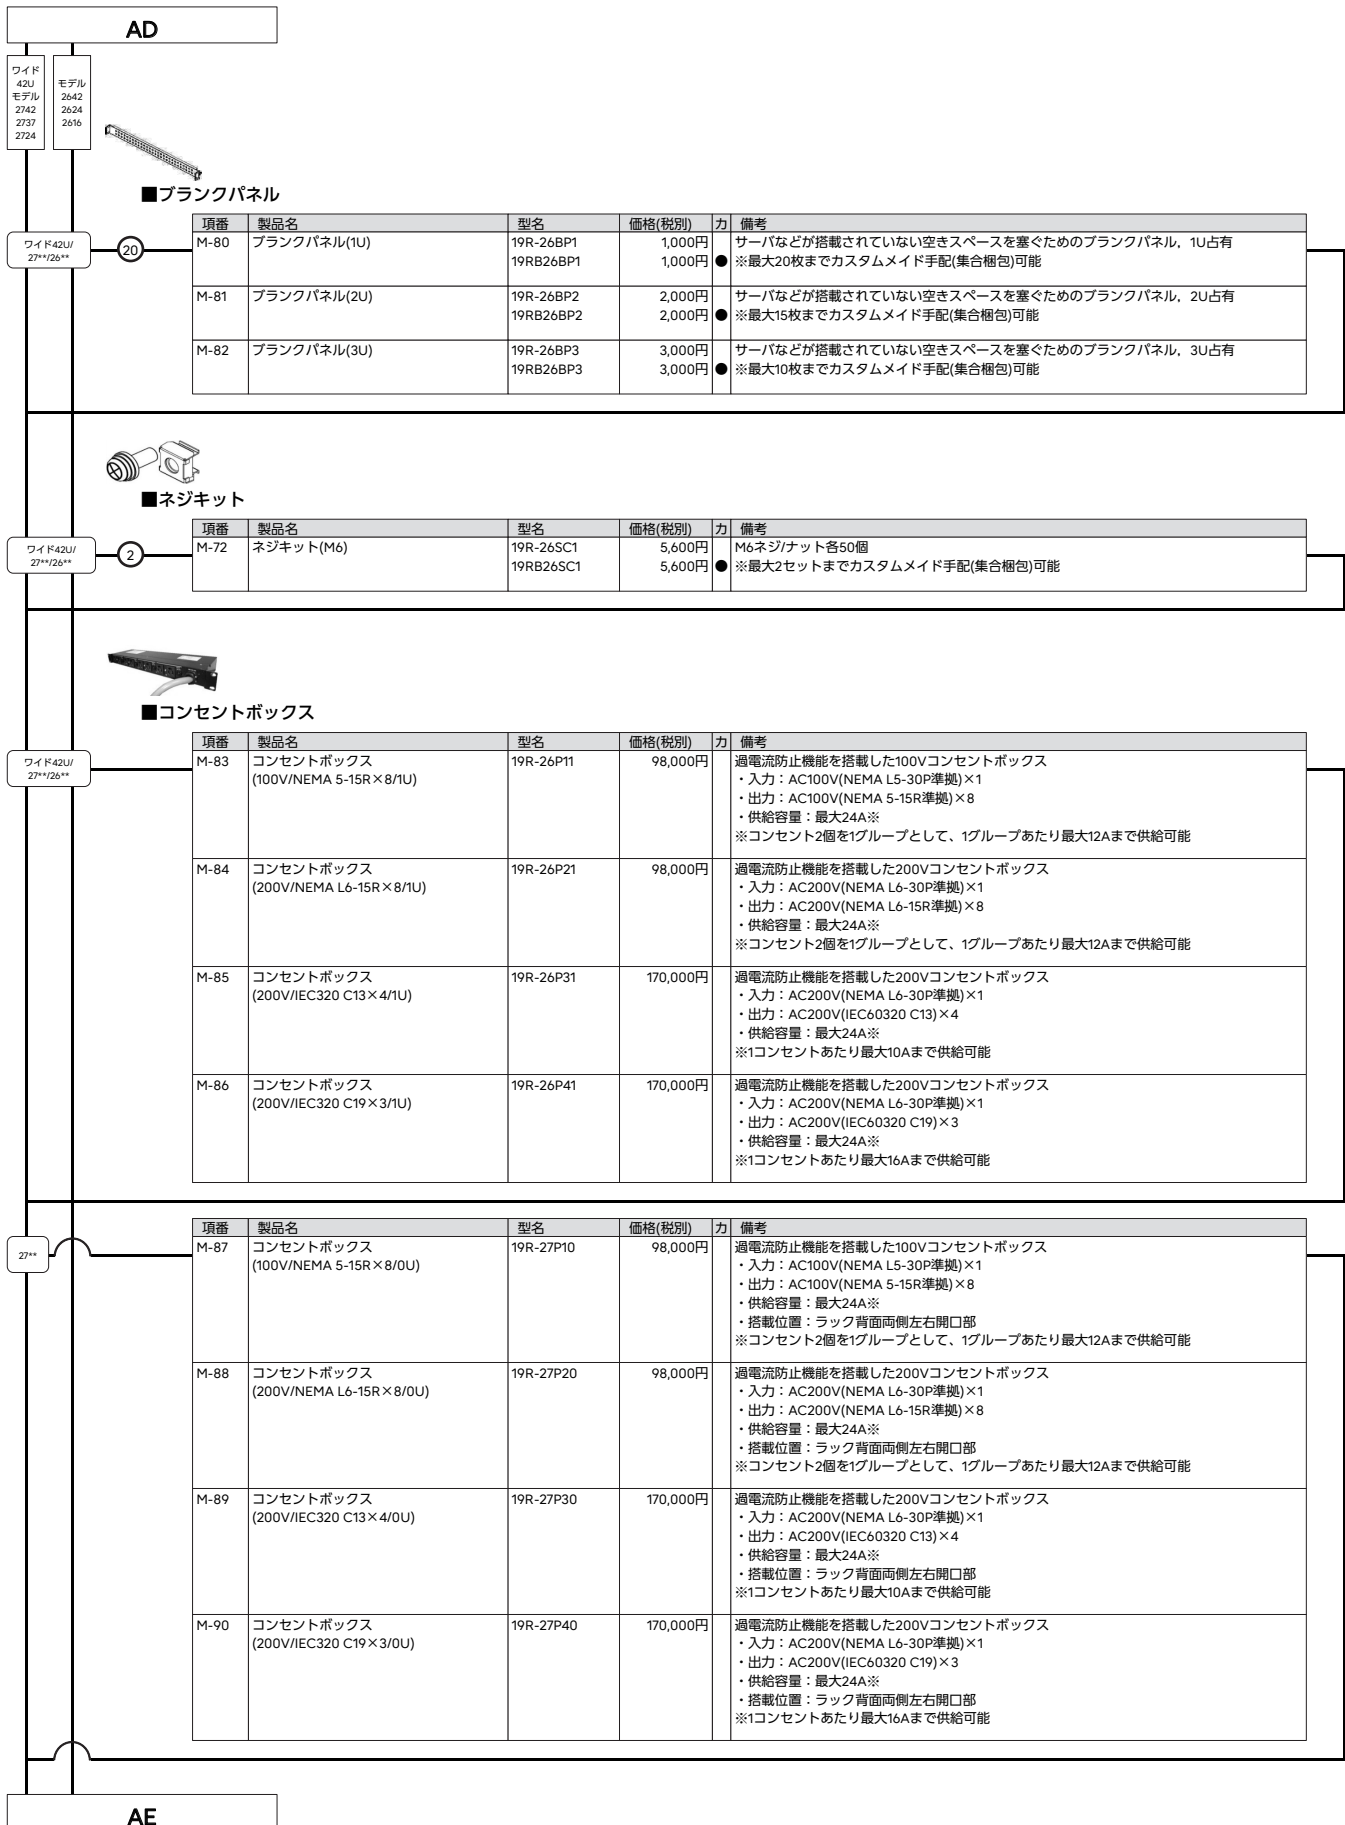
AD

ワイド 42U モデル 2742 2737 2724

モデル 2642 2624 2616

■ブランクパネル

ワイド42U/ 27**/26**

20

| 項番 | 製品名 | 型名 | 価格(税別) | カ | 備考 |
|---|---|---|---|---|---|
| M-80 | ブランクパネル(1U) | 19R-26BP1<br>19RB26BP1 | 1,000円<br>1,000円 | <br>● | サーバなどが搭載されていない空きスペースを塞ぐためのブランクパネル、1U占有<br>※最大20枚までカスタムメイド手配(集合梱包)可能 |
| M-81 | ブランクパネル(2U) | 19R-26BP2<br>19RB26BP2 | 2,000円<br>2,000円 | <br>● | サーバなどが搭載されていない空きスペースを塞ぐためのブランクパネル、2U占有<br>※最大15枚までカスタムメイド手配(集合梱包)可能 |
| M-82 | ブランクパネル(3U) | 19R-26BP3<br>19RB26BP3 | 3,000円<br>3,000円 | <br>● | サーバなどが搭載されていない空きスペースを塞ぐためのブランクパネル、3U占有<br>※最大10枚までカスタムメイド手配(集合梱包)可能 |

■ネジキット

ワイド42U/ 27**/26**

2

| 項番 | 製品名 | 型名 | 価格(税別) | カ | 備考 |
|---|---|---|---|---|---|
| M-72 | ネジキット(M6) | 19R-26SC1<br>19RB26SC1 | 5,600円<br>5,600円 | <br>● | M6ネジ/ナット各50個<br>※最大2セットまでカスタムメイド手配(集合梱包)可能 |

■コンセントボックス

ワイド42U/ 27**/26**

| 項番 | 製品名 | 型名 | 価格(税別) | カ | 備考 |
|---|---|---|---|---|---|
| M-83 | コンセントボックス<br>(100V/NEMA 5-15R×8/1U) | 19R-26P11 | 98,000円 | | 過電流防止機能を搭載した100Vコンセントボックス<br>・入力：AC100V(NEMA L5-30P準拠)×1<br>・出力：AC100V(NEMA 5-15R準拠)×8<br>・供給容量：最大24A※<br>※コンセント2個を1グループとして、1グループあたり最大12Aまで供給可能 |
| M-84 | コンセントボックス<br>(200V/NEMA L6-15R×8/1U) | 19R-26P21 | 98,000円 | | 過電流防止機能を搭載した200Vコンセントボックス<br>・入力：AC200V(NEMA L6-30P準拠)×1<br>・出力：AC200V(NEMA L6-15R準拠)×8<br>・供給容量：最大24A※<br>※コンセント2個を1グループとして、1グループあたり最大12Aまで供給可能 |
| M-85 | コンセントボックス<br>(200V/IEC320 C13×4/1U) | 19R-26P31 | 170,000円 | | 過電流防止機能を搭載した200Vコンセントボックス<br>・入力：AC200V(NEMA L6-30P準拠)×1<br>・出力：AC200V(IEC60320 C13)×4<br>・供給容量：最大24A※<br>※1コンセントあたり最大10Aまで供給可能 |
| M-86 | コンセントボックス<br>(200V/IEC320 C19×3/1U) | 19R-26P41 | 170,000円 | | 過電流防止機能を搭載した200Vコンセントボックス<br>・入力：AC200V(NEMA L6-30P準拠)×1<br>・出力：AC200V(IEC60320 C19)×3<br>・供給容量：最大24A※<br>※1コンセントあたり最大16Aまで供給可能 |

27**

| 項番 | 製品名 | 型名 | 価格(税別) | カ | 備考 |
|---|---|---|---|---|---|
| M-87 | コンセントボックス<br>(100V/NEMA 5-15R×8/0U) | 19R-27P10 | 98,000円 | | 過電流防止機能を搭載した100Vコンセントボックス<br>・入力：AC100V(NEMA L5-30P準拠)×1<br>・出力：AC100V(NEMA 5-15R準拠)×8<br>・供給容量：最大24A※<br>・搭載位置：ラック背面両側左右開口部<br>※コンセント2個を1グループとして、1グループあたり最大12Aまで供給可能 |
| M-88 | コンセントボックス<br>(200V/NEMA L6-15R×8/0U) | 19R-27P20 | 98,000円 | | 過電流防止機能を搭載した200Vコンセントボックス<br>・入力：AC200V(NEMA L6-30P準拠)×1<br>・出力：AC200V(NEMA L6-15R準拠)×8<br>・供給容量：最大24A※<br>・搭載位置：ラック背面両側左右開口部<br>※コンセント2個を1グループとして、1グループあたり最大12Aまで供給可能 |
| M-89 | コンセントボックス<br>(200V/IEC320 C13×4/0U) | 19R-27P30 | 170,000円 | | 過電流防止機能を搭載した200Vコンセントボックス<br>・入力：AC200V(NEMA L6-30P準拠)×1<br>・出力：AC200V(IEC60320 C13)×4<br>・供給容量：最大24A※<br>・搭載位置：ラック背面両側左右開口部<br>※1コンセントあたり最大10Aまで供給可能 |
| M-90 | コンセントボックス<br>(200V/IEC320 C19×3/0U) | 19R-27P40 | 170,000円 | | 過電流防止機能を搭載した200Vコンセントボックス<br>・入力：AC200V(NEMA L6-30P準拠)×1<br>・出力：AC200V(IEC60320 C19)×3<br>・供給容量：最大24A※<br>・搭載位置：ラック背面両側左右開口部<br>※1コンセントあたり最大16Aまで供給可能 |

AE